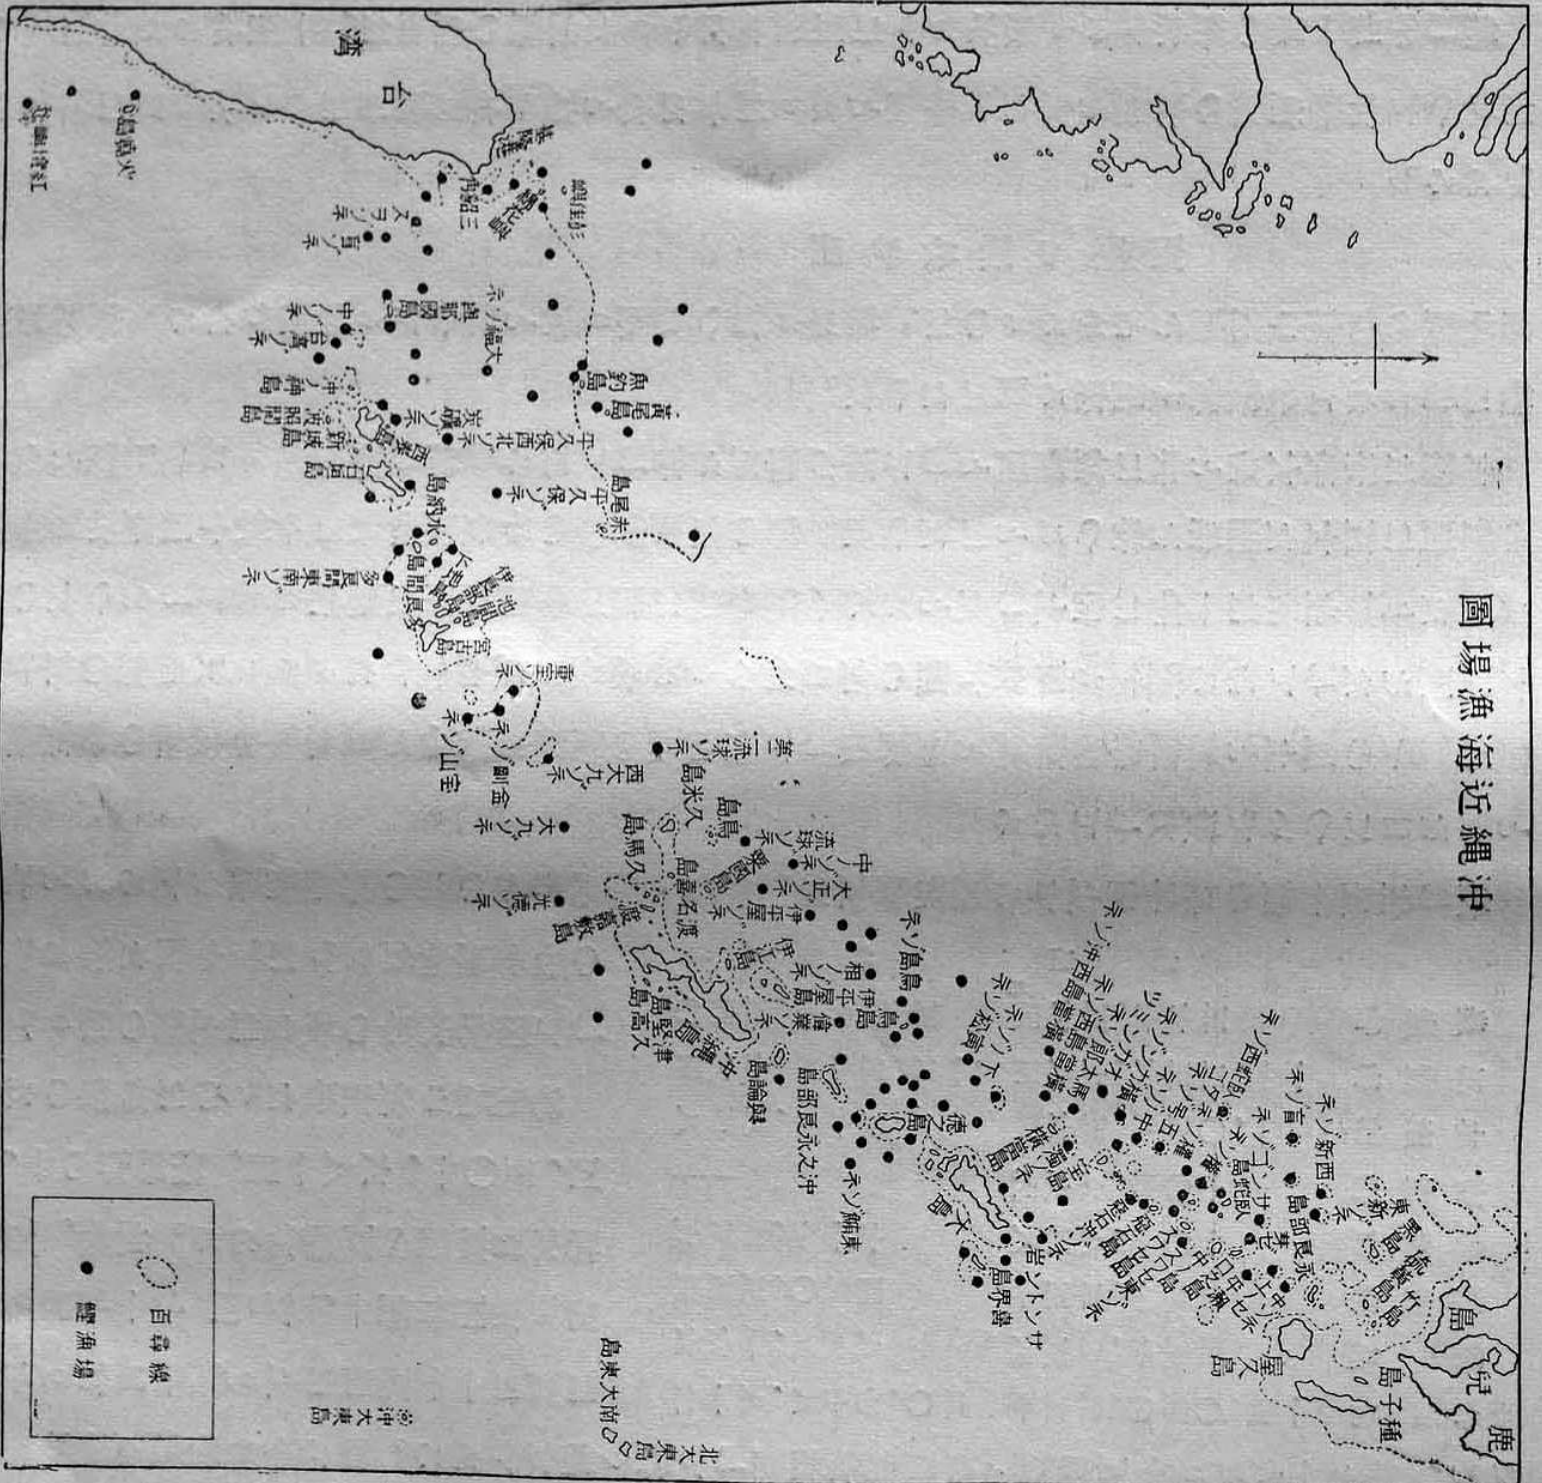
沖縄近海漁場圖

臺灣

基隆

紅頭嶼

火燒島

彭佳嶼

三貂角

大ソネ

旨ソネ

大縄ソネ

趙朝頭島

中ノ台湾ソネ

魚釣島

黄尾嶼

赤尾嶼

平久保ソネ

平久保西北ソネ

宮古島

伊良部島

池間島

多良間島

多良間東南ソネ

水納島

石垣島

西表島

新城島

波照間島

与那国島

宝山ソネ

金副ソネ

第二赤瓦ソネ

大ソネ

西大ソネ

久米島

鳥島

慶良間島

渡名喜島

粟国島

伊平屋島

伊是名島

伊江島

沖縄島

与論島

沖永良部島

徳之島

奄美大島

喜界島

東ノ瀬ソネ

トカラ

屋久島

種子島

鹿児島

竹島

硫黄島

黒島

北大東島

南大東島

沖大東島

百尋線

鰹漁場